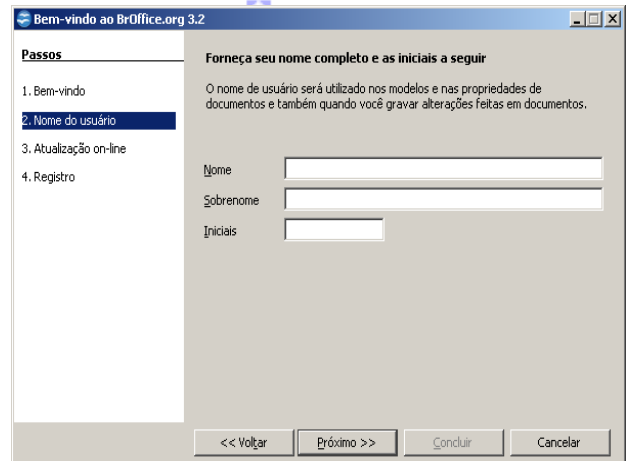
Bem-vindo ao BrOffice.org 3.2

Passos

1. Bem-vindo
2. Nome do usuário
3. Atualização on-line
4. Registro

Forneça seu nome completo e as iniciais a seguir

O nome de usuário será utilizado nos modelos e nas propriedades de documentos e também quando você gravar alterações feitas em documentos.

Nome

Sobrenome

Iniciais

<< Voltar
Próximo >>
Concluir
Cancelar